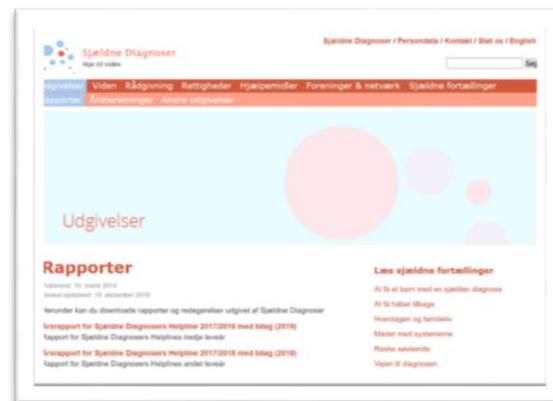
Sjældne Diagnoser
Viljen til viden

Sjældne Diagnoser / Persondata / Kontakt / Slut os / English

Søg

Udgivelser Viden Rådgivning Rettigheder Hjælpemidler Foreninger & netværk Sjældne fortællinger

Rapporter Årsberetninger Andre udgivelser

Udgivelser

Rapporter

Publiceret: 10. marts 2014
Senest opdateret: 18. december 2019

Herunder kan du downloade rapporter og redegørelser udgivet af Sjældne Diagnoser

Årsrapport for Sjældne Diagnosers Helpline 2017/2018 med bilag (2019)
Rapport for Sjældne Diagnosers Helplines tredje leveår

Årsrapport for Sjældne Diagnosers Helpline 2017/2018 med bilag (2018)
Rapport for Sjældne Diagnosers Helplines andet leveår

Læs sjældne fortællinger

At få et barn med en sjælden diagnose
At få håbet tilbage
Hverdagen og familieliv
Mødet med systemerne
Raske søskende
Vejen til diagnosen